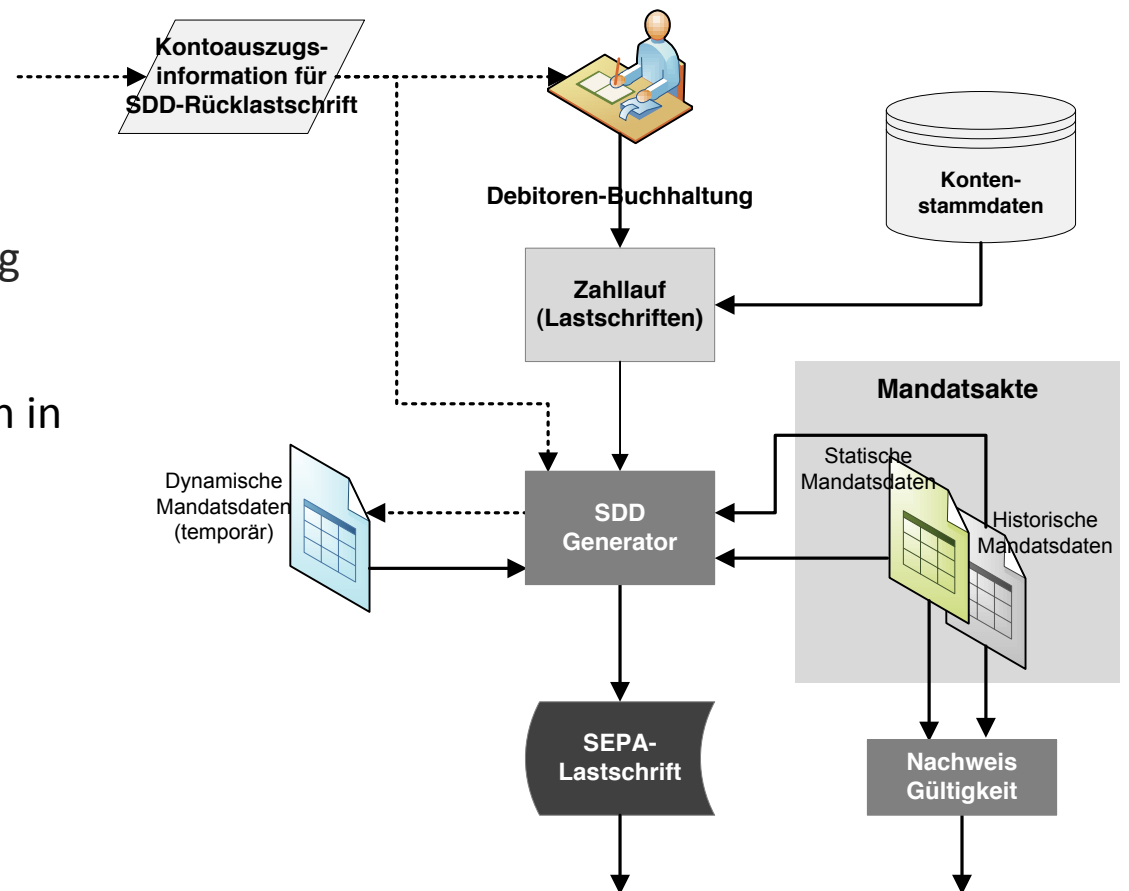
Kontoauszugsinformation für SDD-Rücklastschrift

Debitoren-Buchhaltung

Kontenstammdaten

g

Zahllauf (Lastschriften)

Mandatsakte

n in

Dynamische Mandatsdaten (temporär)

SDD Generator

Statische Mandatsdaten

Historische Mandatsdaten

SEPA-Lastschrift

Nachweis Gültigkeit